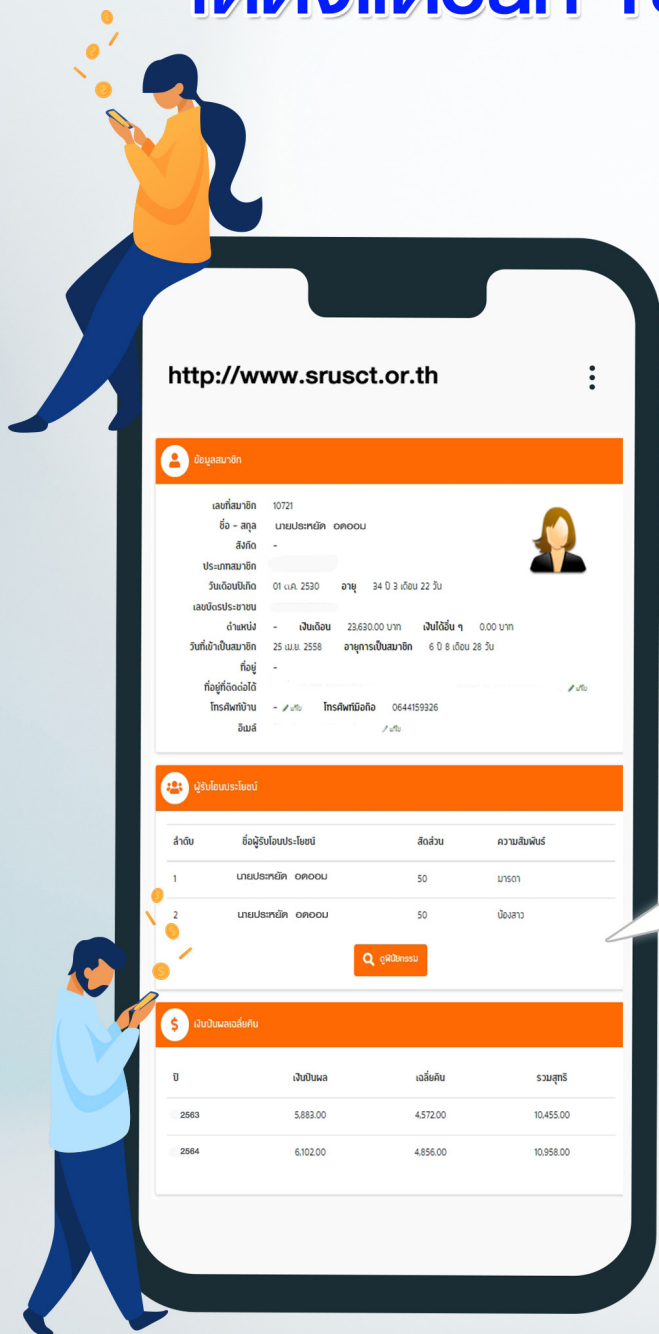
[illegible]

http://www.srusct.or.th

ข้อมูลสมาชิก

เลขที่สมาชิก 10721
ชื่อ - สกุล นายประหยัด อดออม
สังกัด -
ประเภทสมาชิก
วันเดือนปีเกิด 01 ม.ค. 2530 อายุ 34 ปี 3 เดือน 22 วัน
เลขบัตรประชาชน
ตำแหน่ง - เงินเดือน 23,630.00 บาท เงินได้อื่น ๆ 0.00 บาท
วันที่เข้าเป็นสมาชิก 25 เม.ย. 2558 อายุการเป็นสมาชิก 6 ปี 8 เดือน 28 วัน
ที่อยู่ -
ที่อยู่ที่ติดต่อได้ แก้ไข
โทรศัพท์บ้าน - แก้ไข โทรศัพท์มือถือ 0644159326
อีเมล์ แก้ไข

ผู้รับโอนประโยชน์

| ลำดับ | ชื่อผู้รับโอนประโยชน์ | สัดส่วน | ความสัมพันธ์ |
|---|---|---|---|
| 1 | นายประหยัด อดออม | 50 | มารดา |
| 2 | นายประหยัด อดออม | 50 | น้องสาว |

ดูพินัยกรรม

เงินปันผลเฉลี่ยคืน

| ปี | เงินปันผล | เฉลี่ยคืน | รวมสุทธิ |
|---|---|---|---|
| 2563 | 5,883.00 | 4,572.00 | 10,455.00 |
| 2564 | 6,102.00 | 4,856.00 | 10,958.00 |